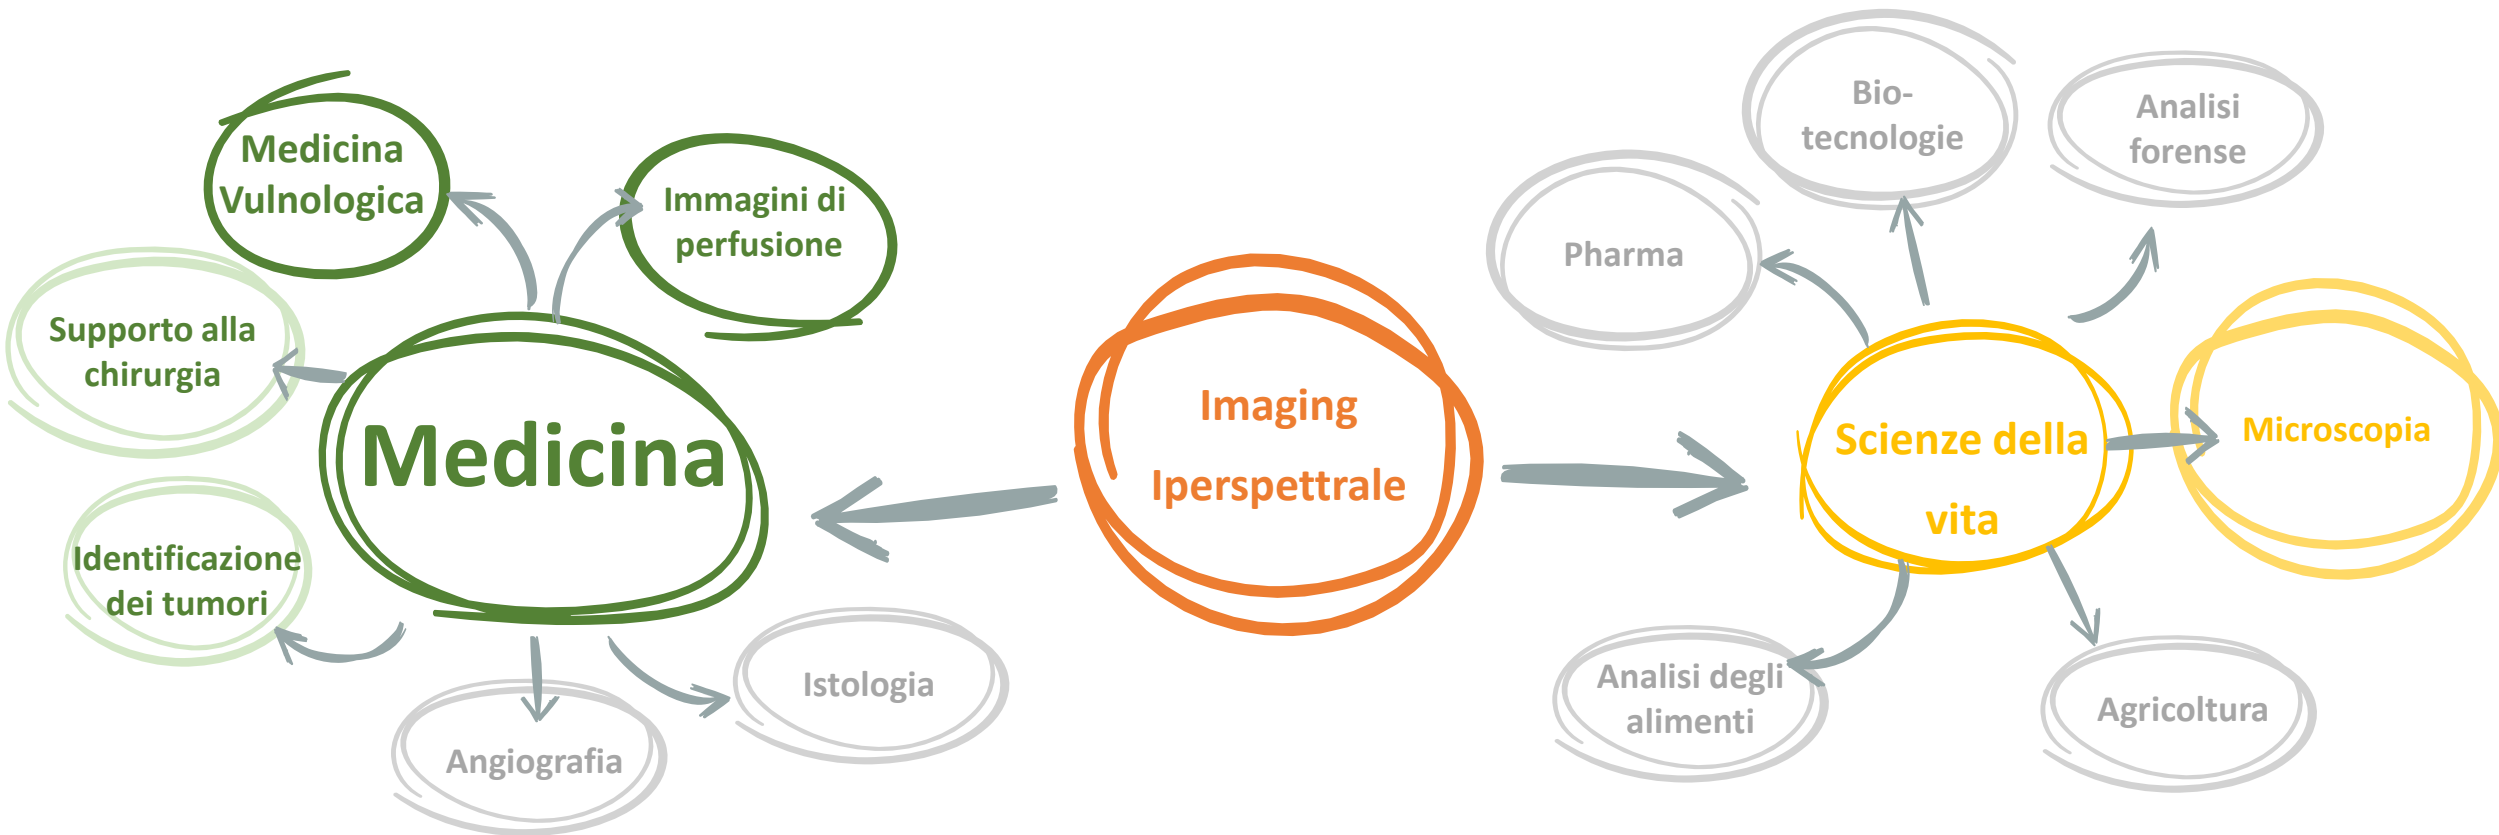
Imaging Iperspettrale

Medicina

Medicina Vulnologica

Immagini di perfusione

Supporto alla chirurgia

Identificazione dei tumori

Angiografia

Istologia

Scienze della vita

Pharma

Bio-tecnologie

Analisi forense

Microscopia

Analisi degli alimenti

Agricoltura